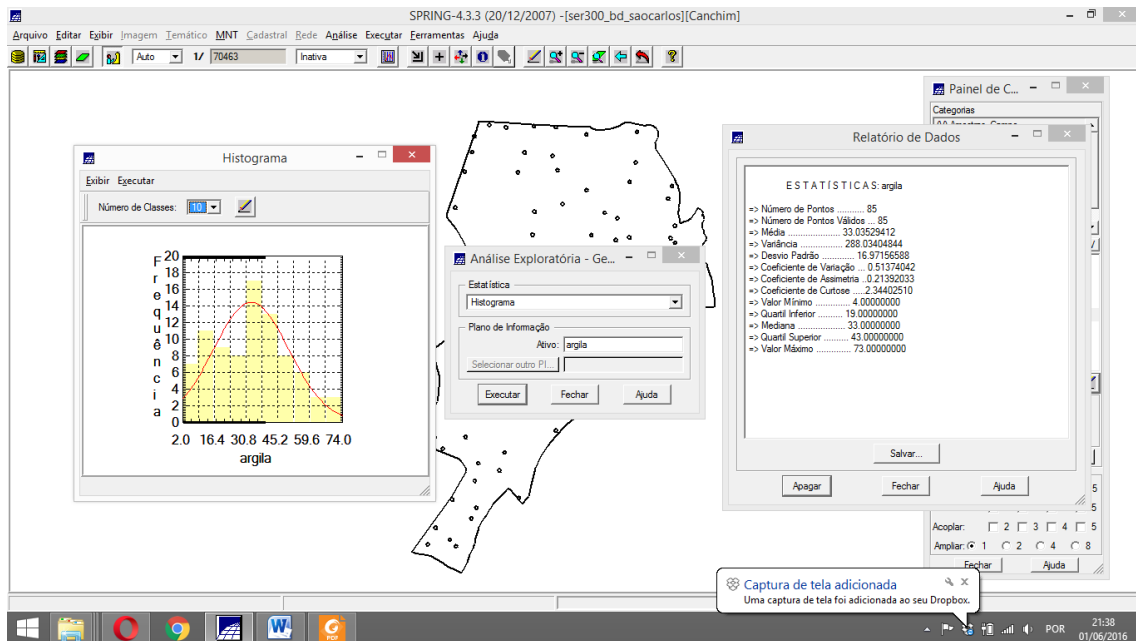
SPRING-4.3.3 (20/12/2007) -[ser300_bd_saocarlos][Canchim]

Arquivo Editar Exibir Imagem Temático MNT Cadastral Rede Análise Executar Ferramentas Ajuda

Auto 1/ 70463 Inativa

Histograma

Exibir Executar

Número de Classes: 10

F r e q u ê n c i a

20 18 16 14 12 10 8 6 4 2 0

2.0 16.4 30.8 45.2 59.6 74.0

argila

Análise Exploratória - Ge...

Estatística

Histograma

Plano de Informação

Ativo: argila

Selecionar outro PI...

Executar Fechar Ajuda

Painel de C...

Categorias

Relatório de Dados

E S T A T Í S T I C A S : argila

=> Número de Pontos ........... 85
=> Número de Pontos Válidos ... 85
=> Média .................... 33.03529412
=> Variância ................ 288.03404844
=> Desvio Padrão ............ 16.97156588
=> Coeficiente de Variação ... 0.51374042
=> Coeficiente de Assimetria ..0.21392033
=> Coeficiente de Curtose .....2.34402510
=> Valor Mínimo .............. 4.00000000
=> Quartil Inferior .......... 19.00000000
=> Mediana ................... 33.00000000
=> Quartil Superior .......... 43.00000000
=> Valor Máximo .............. 73.00000000

Salvar...

Apagar Fechar Ajuda

5
5
Acoplar: 2 3 4 5
Ampliar: 1 2 4 8
Fechar Ajuda

Captura de tela adicionada
Uma captura de tela foi adicionada ao seu Dropbox.

POR 21:38 01/06/2016